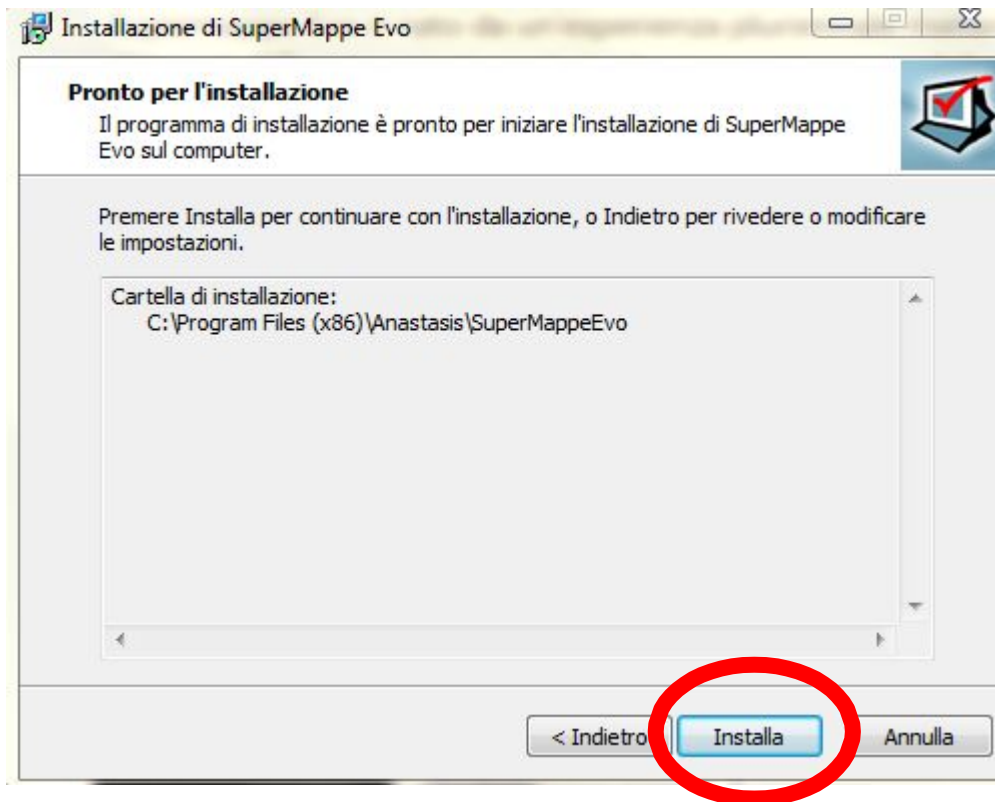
Installazione di SuperMappe Evo

Pronto per l'installazione
Il programma di installazione è pronto per iniziare l'installazione di SuperMappe Evo sul computer.

Premere Installa per continuare con l'installazione, o Indietro per rivedere o modificare le impostazioni.

Cartella di installazione:
C:\Program Files (x86)\Anastasis\SuperMappeEvo

< Indietro
Installa
Annulla